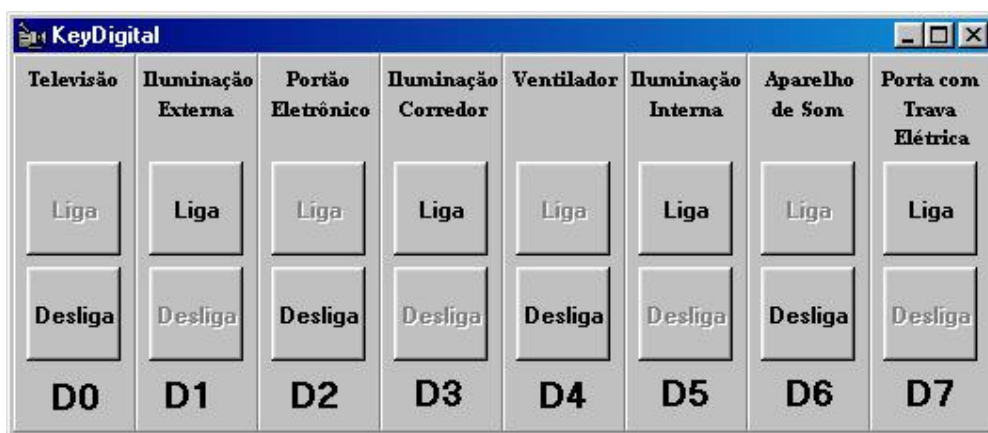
KeyDigital

| Televisão | Iluminação Externa | Portão Eletrônico | Iluminação Corredor | Ventilador | Iluminação Interna | Aparelho de Som | Porta com Trava Elétrica |
|---|---|---|---|---|---|---|---|
| Liga | Liga | Liga | Liga | Liga | Liga | Liga | Liga |
| Desliga | Desliga | Desliga | Desliga | Desliga | Desliga | Desliga | Desliga |
| D0 | D1 | D2 | D3 | D4 | D5 | D6 | D7 |